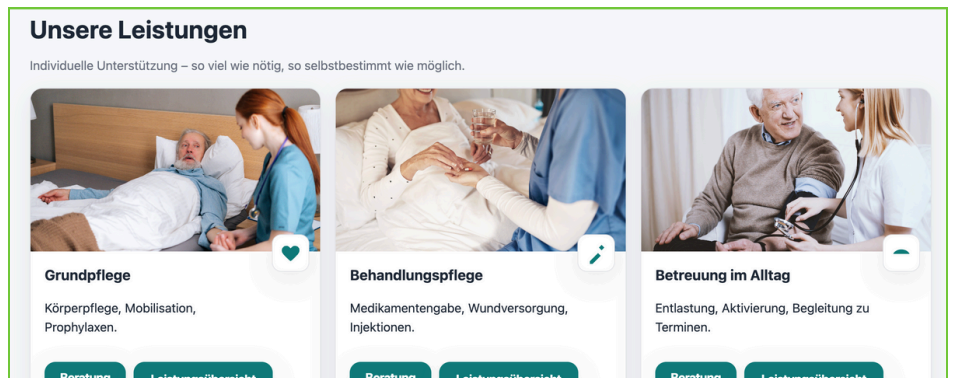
Unsere Leistungen

Individuelle Unterstützung – so viel wie nötig, so selbstbestimmt wie möglich.

Grundpflege

Körperpflege, Mobilisation, Prophylaxen.

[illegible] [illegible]

Behandlungspflege

Medikamentengabe, Wundversorgung, Injektionen.

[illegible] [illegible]

Betreuung im Alltag

Entlastung, Aktivierung, Begleitung zu Terminen.

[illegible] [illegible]